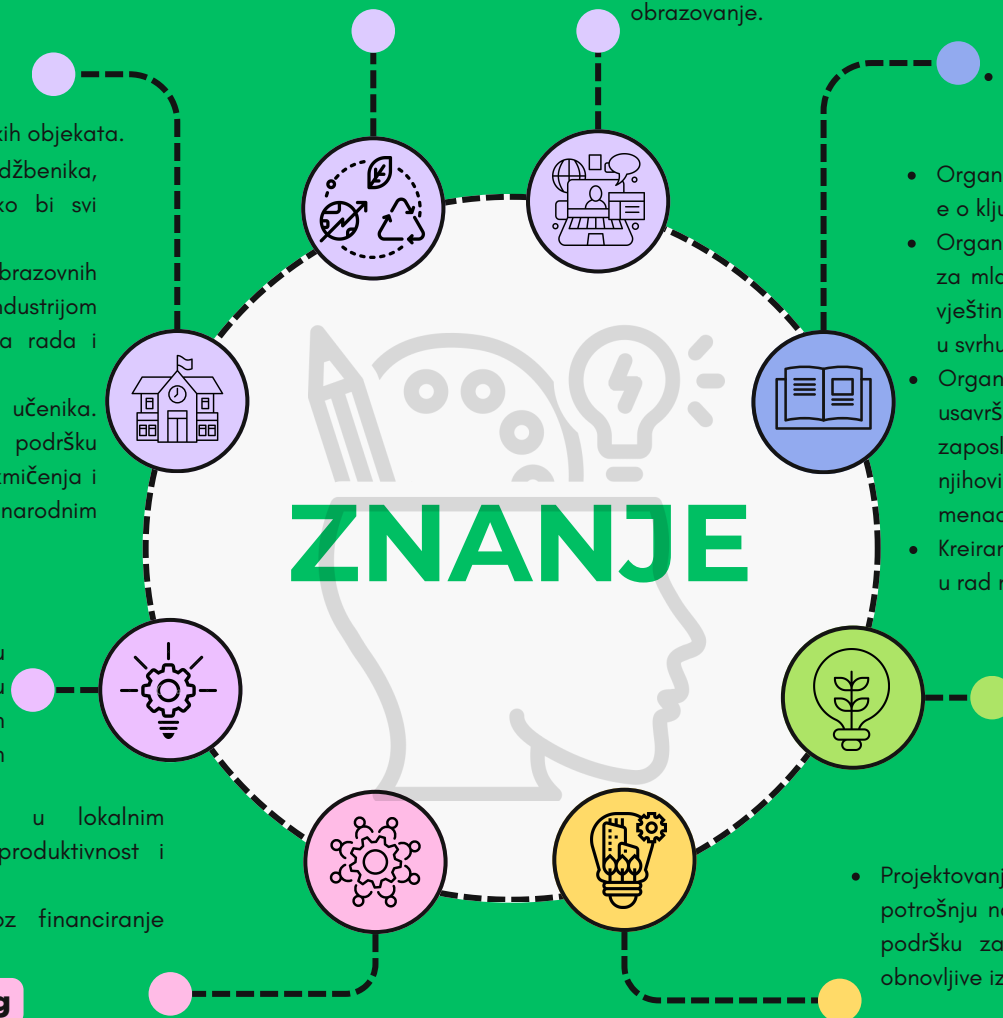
obrazovanje.

kih objekata.
džbenika,
ko bi svi

brazovnih
ndustrijom
a rada i

učenika.
podršku
amičenja i
narodnim

u
u
n
n

u lokalnim
produktivnost i

oz financiranje

g

ZNANJE

Organ
e o klju
Organ
za mla
vještin
u svrhu
Organ
usavrš
zaposl
njihovi
menad
Kreiran
u rad r

Projektovanj
potrošnju na
podršku za
obnovljive iz